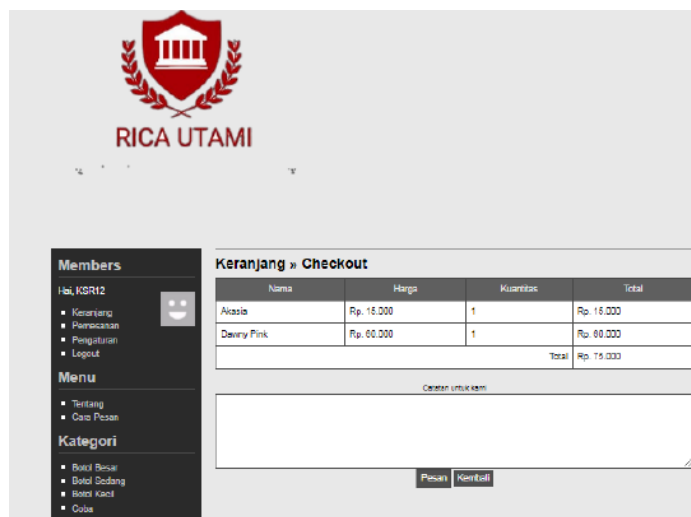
RICA UTAMI

Members

Hai, KSR12

- Keranjang
- Pemesanan
- Pengaturan
- Logout

Menu

- Tentang
- Cara Pesan

Kategori

- Botol Besar
- Botol Sedang
- Botol Kecil
- Coba

Keranjang » Checkout

| Nama | Harga | Kuantitas | Total |
|---|---|---|---|
| Akasia | Rp. 15.000 | 1 | Rp. 15.000 |
| Dawny Pink | Rp. 60.000 | 1 | Rp. 60.000 |
| | | Total | Rp. 75.000 |

Catatan untuk kami

Pesan Kembali